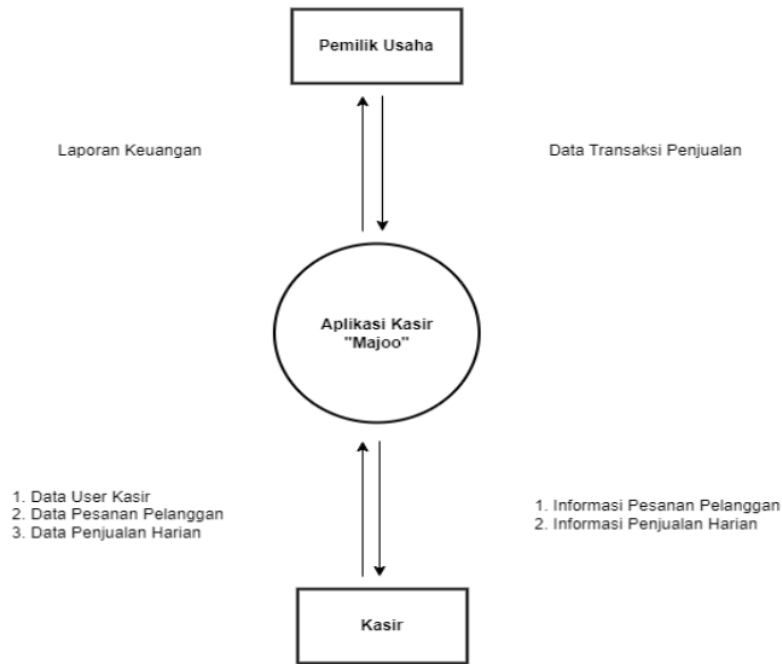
Pemilik Usaha

Laporan Keuangan

Data Transaksi Penjualan

Aplikasi Kasir "Majoo"

1. Data User Kasir
2. Data Pesanan Pelanggan
3. Data Penjualan Harian

1. Informasi Pesanan Pelanggan
2. Informasi Penjualan Harian

Kasir